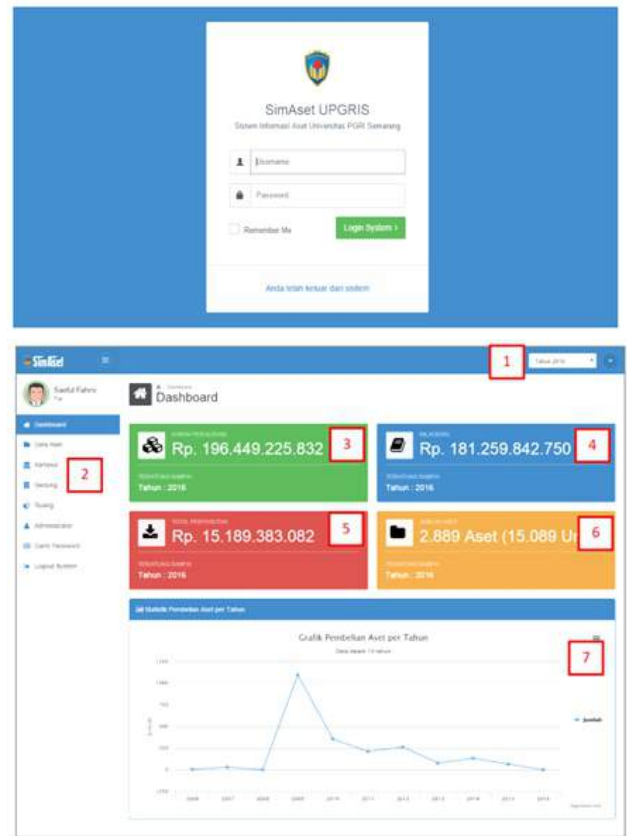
SimAset UPGRIS
Sistem Informasi Aset Universitas PGRI Semarang

Username

Password

Remember Me

Login System ›

Anda telah keluar dari sistem

SimAset

1

Tahun 2016

Saeful Fahmi

Dashboard

Data Aset

Kantor

Gedung

Ruang

Administrator

Ganti Password

Logout System

2

Dashboard

Rp. 196.449.225.832

3

Tahun : 2016

Rp. 181.259.842.750

4

Tahun : 2016

Rp. 15.189.383.082

5

Tahun : 2016

2.889 Aset (15.089 U

6

Tahun : 2016

Statistik Pembelian Aset per Tahun

Grafik Pembelian Aset per Tahun

7

Jumlah

2006 2007 2008 2009 2010 2011 2012 2013 2014 2015 2016